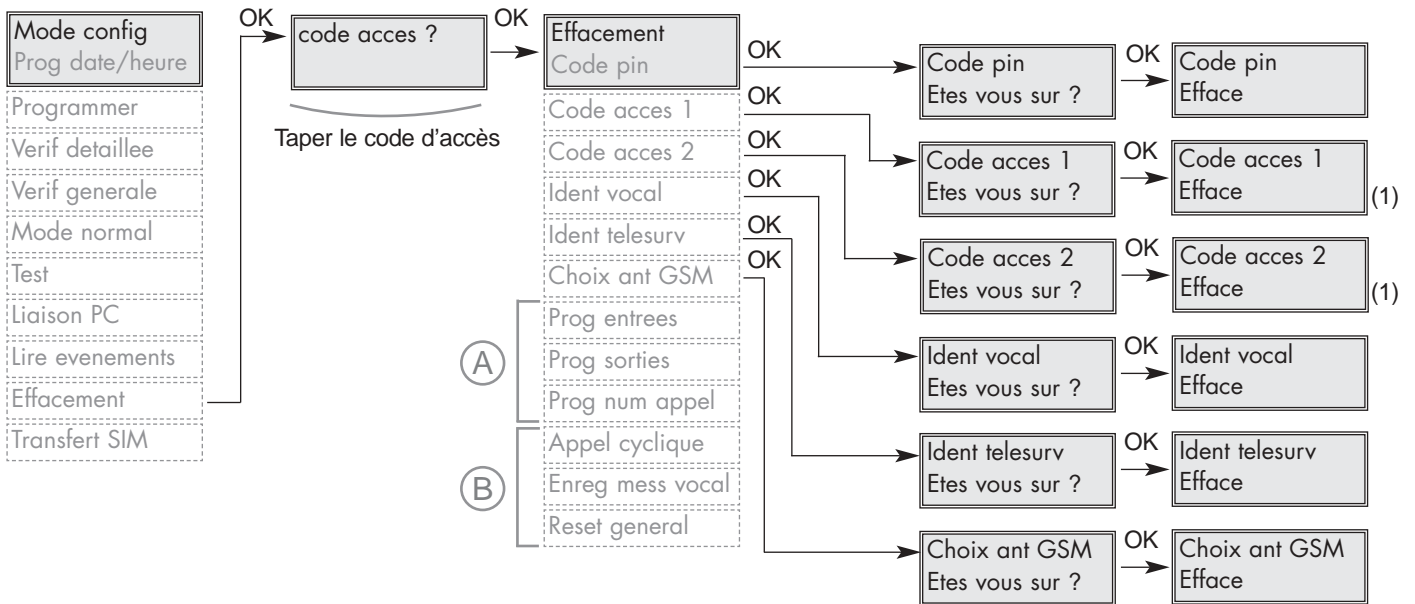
Mode config
Prog date/heure

Programmer
Verif detaillee
Verif generale
Mode normal
Test
Liaison PC
Lire evenements
Effacement
Transfert SIM

OK

code acces ?

Taper le code d'accès

OK

Effacement
Code pin

Code acces 1
Code acces 2
Ident vocal
Ident telesurv
Choix ant GSM

A
Prog entrees
Prog sorties
Prog num appel

B
Appel cyclique
Enreg mess vocal
Reset general

OK
Code pin
Etes vous sur ?
OK
Code pin
Efface

OK
Code acces 1
Etes vous sur ?
OK
Code acces 1
Efface
(1)

OK
Code acces 2
Etes vous sur ?
OK
Code acces 2
Efface
(1)

OK
Ident vocal
Etes vous sur ?
OK
Ident vocal
Efface

OK
Ident telesurv
Etes vous sur ?
OK
Ident telesurv
Efface

OK
Choix ant GSM
Etes vous sur ?
OK
Choix ant GSM
Efface